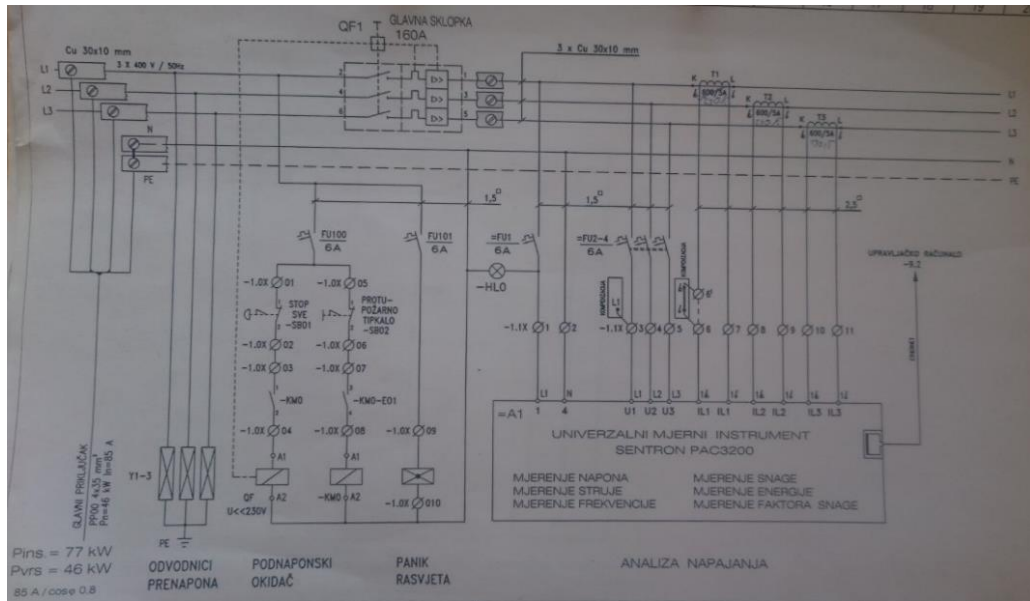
QF1
GLAVNA SKLOPKA
160A

Cu 30x10 mm
3 X 400 V / 50Hz
L1
L2
L3
N
PE

3 x Cu 30x10 mm
T1
T2
T3
K
L
600/5A
600/5A
600/5A
L1
L2
L3
N
PE

1,5□
1,5□
2,5□

FU100
6A
FU101
6A
=FU1
6A
=FU2-4
6A
-HL0

-1.0X 01
-1.0X 05
STOP SVE -SB01
PROTU-POŽARNO TIPKALO -SB02
-1.0X 02
-1.0X 06
-1.0X 03
-1.0X 07
-KM0
-KM0-E01
-1.0X 04
-1.0X 08
-1.0X 09
A1
A1
A2
A2
-1.0X 010
QF
U<<230V
-KM0

-1.1X 1 2
-1.1X 3 4 5 6 7 8 9 10 11

UPRAVLJAČKO RAČUNALO
-B.2

L1 N
1 4
U1 U2 U3 IL1 IL1 IL2 IL2 IL3 IL3

=A1
UNIVERZALNI MJERNI INSTRUMENT
SENTRON PAC3200
MJERENJE NAPONA
MJERENJE STRUJE
MJERENJE FREKVENCIJE
MJERENJE SNAGE
MJERENJE ENERGIJE
MJERENJE FAKTORA SNAGE

Y1-3
PE

GLAVNI PRIKLJUČAK
PP00 4x35 mm²
Pn=46 kW In=85 A

Pins.= 77 kW
Pvrs = 46 kW
85 A / cosφ 0.8

ODVODNICI PRENAPONA
PODNAPONSKI OKIDAČ
PANIK RASVJETA
ANALIZA NAPAJANJA